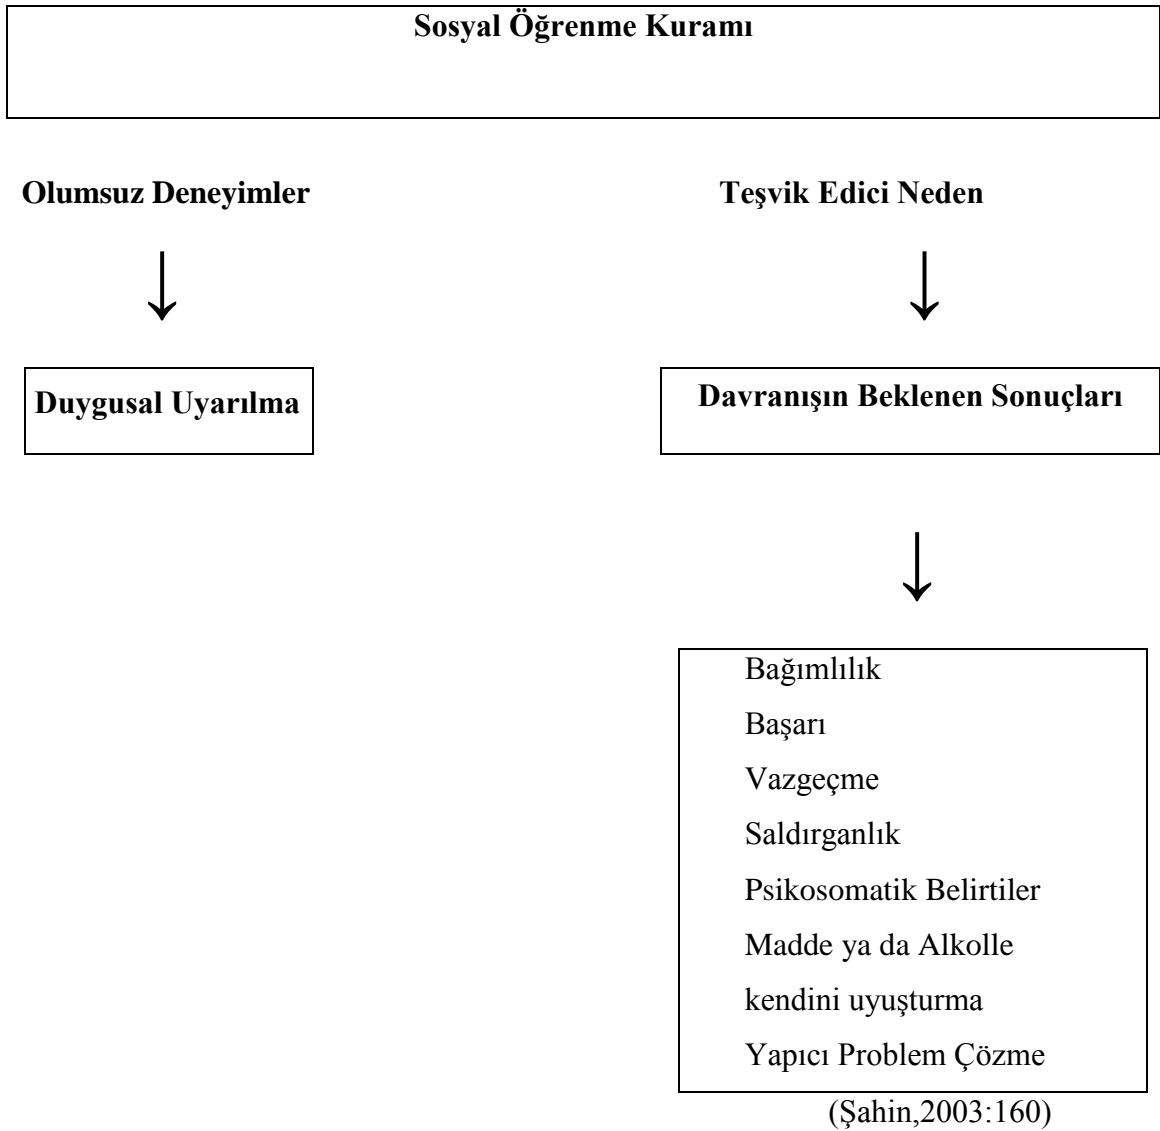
Sosyal Öğrenme Kuramı

Olumsuz Deneyimler

Duygusal Uyarılma

Teşvik Edici Neden

Davranışın Beklenen Sonuçları

Bağımlılık
Başarı
Vazgeçme
Saldırganlık
Psikosomatik Belirtiler
Madde ya da Alkolle kendini uyuşturma
Yapıcı Problem Çözme

(Şahin,2003:160)